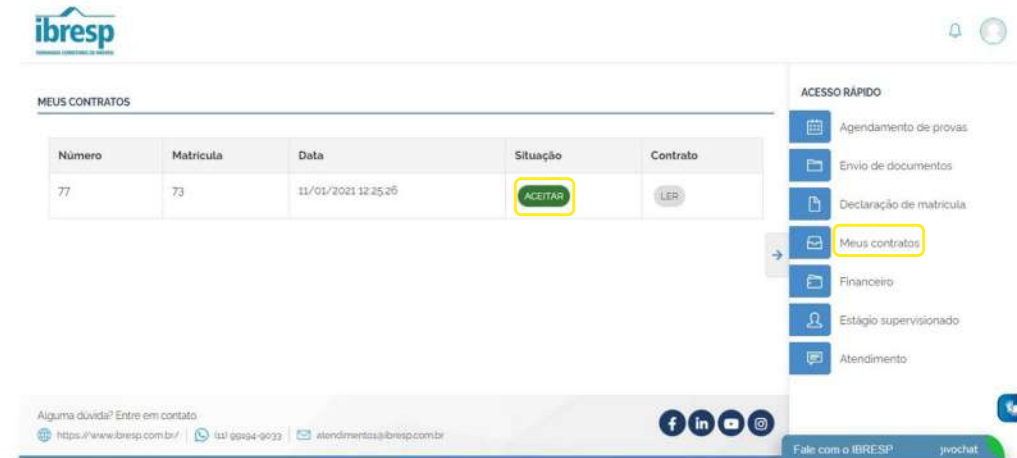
ibresp
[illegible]

MEUS CONTRATOS

| Número | Matrícula | Data | Situação | Contrato |
|---|---|---|---|---|
| 77 | 73 | 11/01/2021 12:25:26 | ACEITAR | LER |

ACESSO RÁPIDO

Agendamento de provas
Envio de documentos
Declaração de matrícula
Meus contratos
Financeiro
Estágio supervisionado
Atendimento

Alguma dúvida? Entre em contato
https://www.ibresp.com.br/ | (11) 99194-9033 | atendimento@ibresp.com.br

Fale com o IBRESP
jivochat